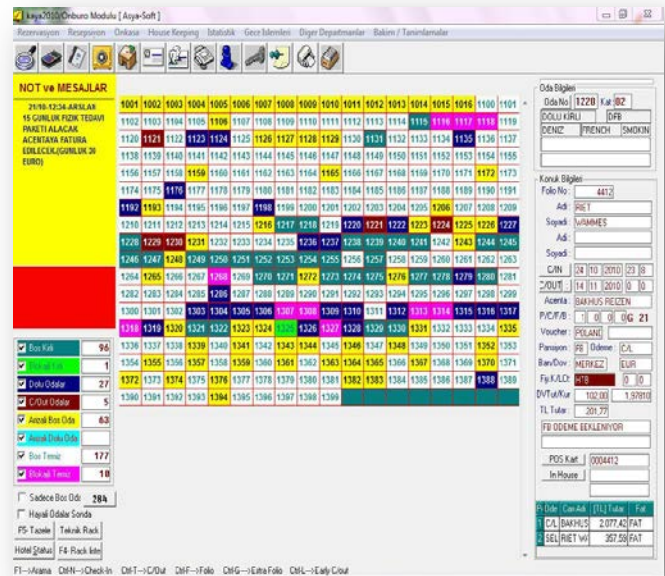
kaya2010/Onburo Modulu [ Asya-Soft ]

Rezervasyon Resepsiyon Onkasa House Keeping Istatistik Gece Islemleri Diger Departmanlar Bakim / Tanimlamalar

NOT ve MESAJLAR

21/10-12:34-ARSLAN 15 GUNLUK FIZIK TEDAVI PAKETI ALACAK ACENTAYA FATURA EDILECEK.(GUNLUK 30 EURO)

| | | | | | | | | | | | | | | | | | |
|---|---|---|---|---|---|---|---|---|---|---|---|---|---|---|---|---|---|
| 1001 | 1002 | 1003 | 1004 | 1005 | 1006 | 1007 | 1008 | 1009 | 1010 | 1011 | 1012 | 1013 | 1014 | 1015 | 1016 | 1100 | 1101 |
| 1102 | 1103 | 1104 | 1105 | 1106 | 1107 | 1108 | 1109 | 1110 | 1111 | 1112 | 1113 | 1114 | 1115 | 1116 | 1117 | 1118 | 1119 |
| 1120 | 1121 | 1122 | 1123 | 1124 | 1125 | 1126 | 1127 | 1128 | 1129 | 1130 | 1131 | 1132 | 1133 | 1134 | 1135 | 1136 | 1137 |
| 1138 | 1139 | 1140 | 1141 | 1142 | 1143 | 1144 | 1145 | 1146 | 1147 | 1148 | 1149 | 1150 | 1151 | 1152 | 1153 | 1154 | 1155 |
| 1156 | 1157 | 1158 | 1159 | 1160 | 1161 | 1162 | 1163 | 1164 | 1165 | 1166 | 1167 | 1168 | 1169 | 1170 | 1171 | 1172 | 1173 |
| 1174 | 1175 | 1176 | 1177 | 1178 | 1179 | 1180 | 1181 | 1182 | 1183 | 1184 | 1185 | 1186 | 1187 | 1188 | 1189 | 1190 | 1191 |
| 1192 | 1193 | 1194 | 1195 | 1196 | 1197 | 1198 | 1199 | 1200 | 1201 | 1202 | 1203 | 1204 | 1205 | 1206 | 1207 | 1208 | 1209 |
| 1210 | 1211 | 1212 | 1213 | 1214 | 1215 | 1216 | 1217 | 1218 | 1219 | 1220 | 1221 | 1222 | 1223 | 1224 | 1225 | 1226 | 1227 |
| 1228 | 1229 | 1230 | 1231 | 1232 | 1233 | 1234 | 1235 | 1236 | 1237 | 1238 | 1239 | 1240 | 1241 | 1242 | 1243 | 1244 | 1245 |
| 1246 | 1247 | 1248 | 1249 | 1250 | 1251 | 1252 | 1253 | 1254 | 1255 | 1256 | 1257 | 1258 | 1259 | 1260 | 1261 | 1262 | 1263 |
| 1264 | 1265 | 1266 | 1267 | 1268 | 1269 | 1270 | 1271 | 1272 | 1273 | 1274 | 1275 | 1276 | 1277 | 1278 | 1279 | 1280 | 1281 |
| 1282 | 1283 | 1284 | 1285 | 1286 | 1287 | 1288 | 1289 | 1290 | 1291 | 1292 | 1293 | 1294 | 1295 | 1296 | 1297 | 1298 | 1299 |
| 1300 | 1301 | 1302 | 1303 | 1304 | 1305 | 1306 | 1307 | 1308 | 1309 | 1310 | 1311 | 1312 | 1313 | 1314 | 1315 | 1316 | 1317 |
| 1318 | 1319 | 1320 | 1321 | 1322 | 1323 | 1324 | 1325 | 1326 | 1327 | 1328 | 1329 | 1330 | 1331 | 1332 | 1333 | 1334 | 1335 |
| 1336 | 1337 | 1338 | 1339 | 1340 | 1341 | 1342 | 1343 | 1344 | 1345 | 1346 | 1347 | 1348 | 1349 | 1350 | 1351 | 1352 | 1353 |
| 1354 | 1355 | 1356 | 1357 | 1358 | 1359 | 1360 | 1361 | 1362 | 1363 | 1364 | 1365 | 1366 | 1367 | 1368 | 1369 | 1370 | 1371 |
| 1372 | 1373 | 1374 | 1375 | 1376 | 1377 | 1378 | 1379 | 1380 | 1381 | 1382 | 1383 | 1384 | 1385 | 1386 | 1387 | 1388 | 1389 |
| 1390 | 1391 | 1392 | 1393 | 1394 | 1395 | 1396 | 1397 | 1398 | 1399 | | | | | | | | |

Bos Kirli 96
Bloklu Kirli 1
Dolu Odalar 27
C/Out Odalar 5
Arizali Bos Oda 63
Arizali Dolu Oda
Bos Temiz 177
Bloklu Temiz 18

Sadece Bos Oda 284
Hayali Odalar Sonda
F5-Tazele Teknik Rack
Hotel Status F4-Rack liste

Oda Bilgileri
Oda No 1228 Kat 02
DOLU KIRLI DFB
DENIZ FRENCH SMOKIN

Konuk Bilgileri
Folio No : 4412
Adi : RIET
Soyadi : WAMMES
Adi :
Soyadi :
C/IN 24 10 2010 23 8
C/OUT : 14 11 2010 0 0
Acenta : BAKHUS REIZEN
P/C/F/B : 1 0 0 0 G 21
Voucher : POLAND
Pansiyon FB Odeme : C/L
Bars/Dov : MERKEZ EUR
Fiy.K./LCt HTB 0 0
DVTut/Kur 102,00 1,97810
TL Tutar : 201,77
FB ODEME EEKLENIYOR

POS Kart 0004412
In House

| P.Ode | Cari Adi | [TL] Tutar | Fat |
|---|---|---|---|
| 1 C/L | BAKHUS | 2.077,42 | FAT |
| 2 SEL | RIET W/ | 357,59 | FAT |

F1-->Arama Ctrl-N-->Check-In Ctrl-T-->C/Out Ctrl-F-->Folio Ctrl-G-->Extra Folio Ctrl-L-->Early C/out